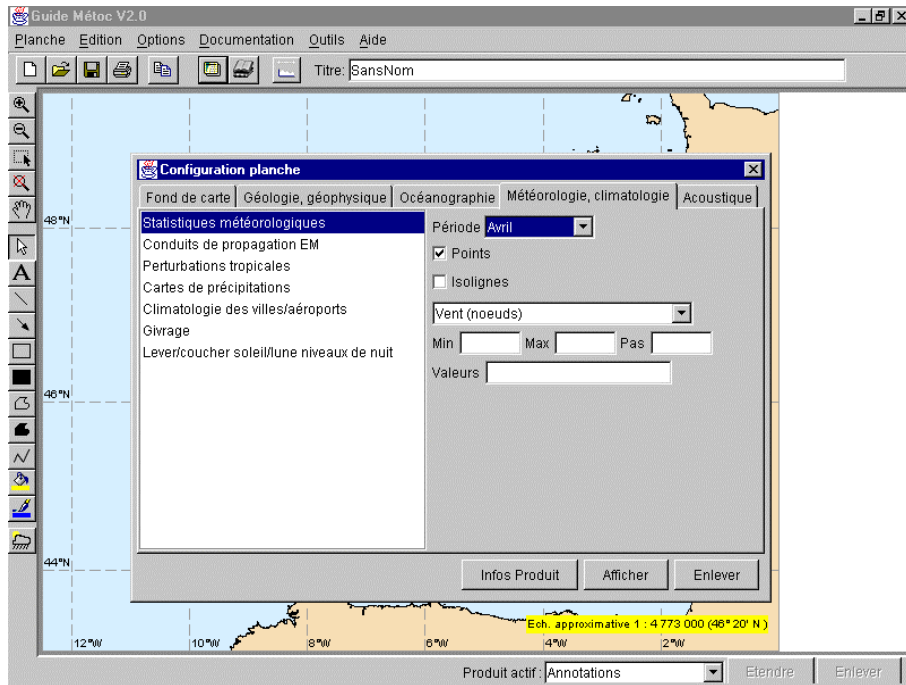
Guide Métoc V2.0

Planche Edition Options Documentation Outils Aide

Titre: SansNom

Configuration planche

Fond de carte | Géologie, géophysique | Océanographie | Météorologie, climatologie | Acoustique

Statistiques météorologiques
Conduits de propagation EM
Perturbations tropicales
Cartes de précipitations
Climatologie des villes/aéroports
Givrage
Lever/coucher soleil/lune niveaux de nuit

Période Avril

Points

Isolignes

Vent (noeuds)

Min Max Pas

Valeurs

Infos Produit Afficher Enlever

48°N

46°N

44°N

12°W 10°W 8°W 6°W 4°W 2°W

Ech. approximative 1 : 4 773 000 (46° 20' N )

Produit actif : Annotations Etendre Enlever